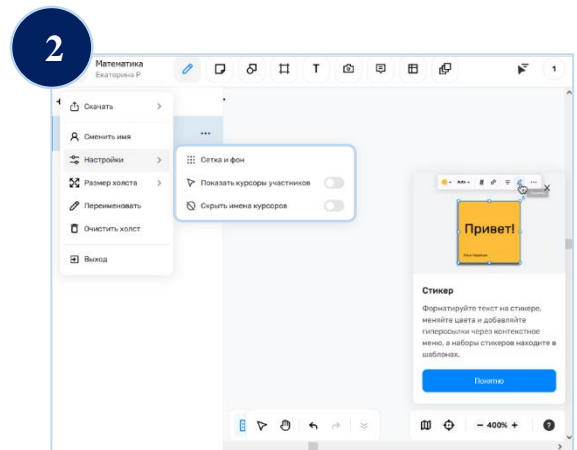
2

Математика
Екатерина Р

1

Скачать
Сменить имя
Настройки
Размер холста
Переименовать
Очистить холст
Выход

Сетка и фон
Показать курсоры участников
Скрыть имена курсоров

Привет!

Стикер

Форматируйте текст на стикере, меняйте цвета и добавляйте гиперссылки через контекстное меню, а наборы стикеров находите в шаблонах.

Понятно

400%

?